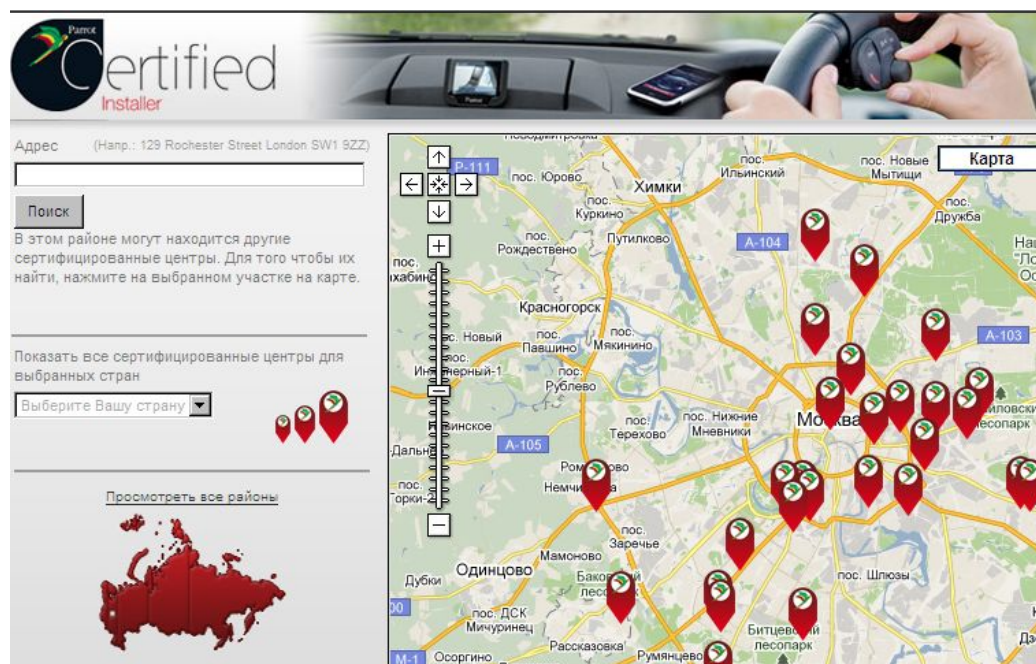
Parrot
Certified
Installer

Адрес (Напр.: 129 Rochester Street London SW1 9ZZ)

Поиск

В этом районе могут находится другие сертифицированные центры. Для того чтобы их найти, нажмите на выбранном участке на карте.

Показать все сертифицированные центры для выбранных стран

Выберите Вашу страну

Просмотреть все районы

Карта

Р-111
пос. Юрово
Химки
пос. Ильинский
пос. Новые Мытищи
пос. Куркино
пос. Рождествено
Путилково
А-104
пос. Дружба
Красногорск
пос. Новый
пос. Павшино
пос. Мякинино
А-103
пос. Рублево
пос. Нижние Мневники
пос. Терехово
Москва
А-105
Немчиновка
пос. Заречье
Мамоново
Одинцово
Дубки
пос. Шлюзы
пос. ДСК Мичуринец
Расказовка
Румянцево
Битцевский лесопарк
Осоргино
М-1